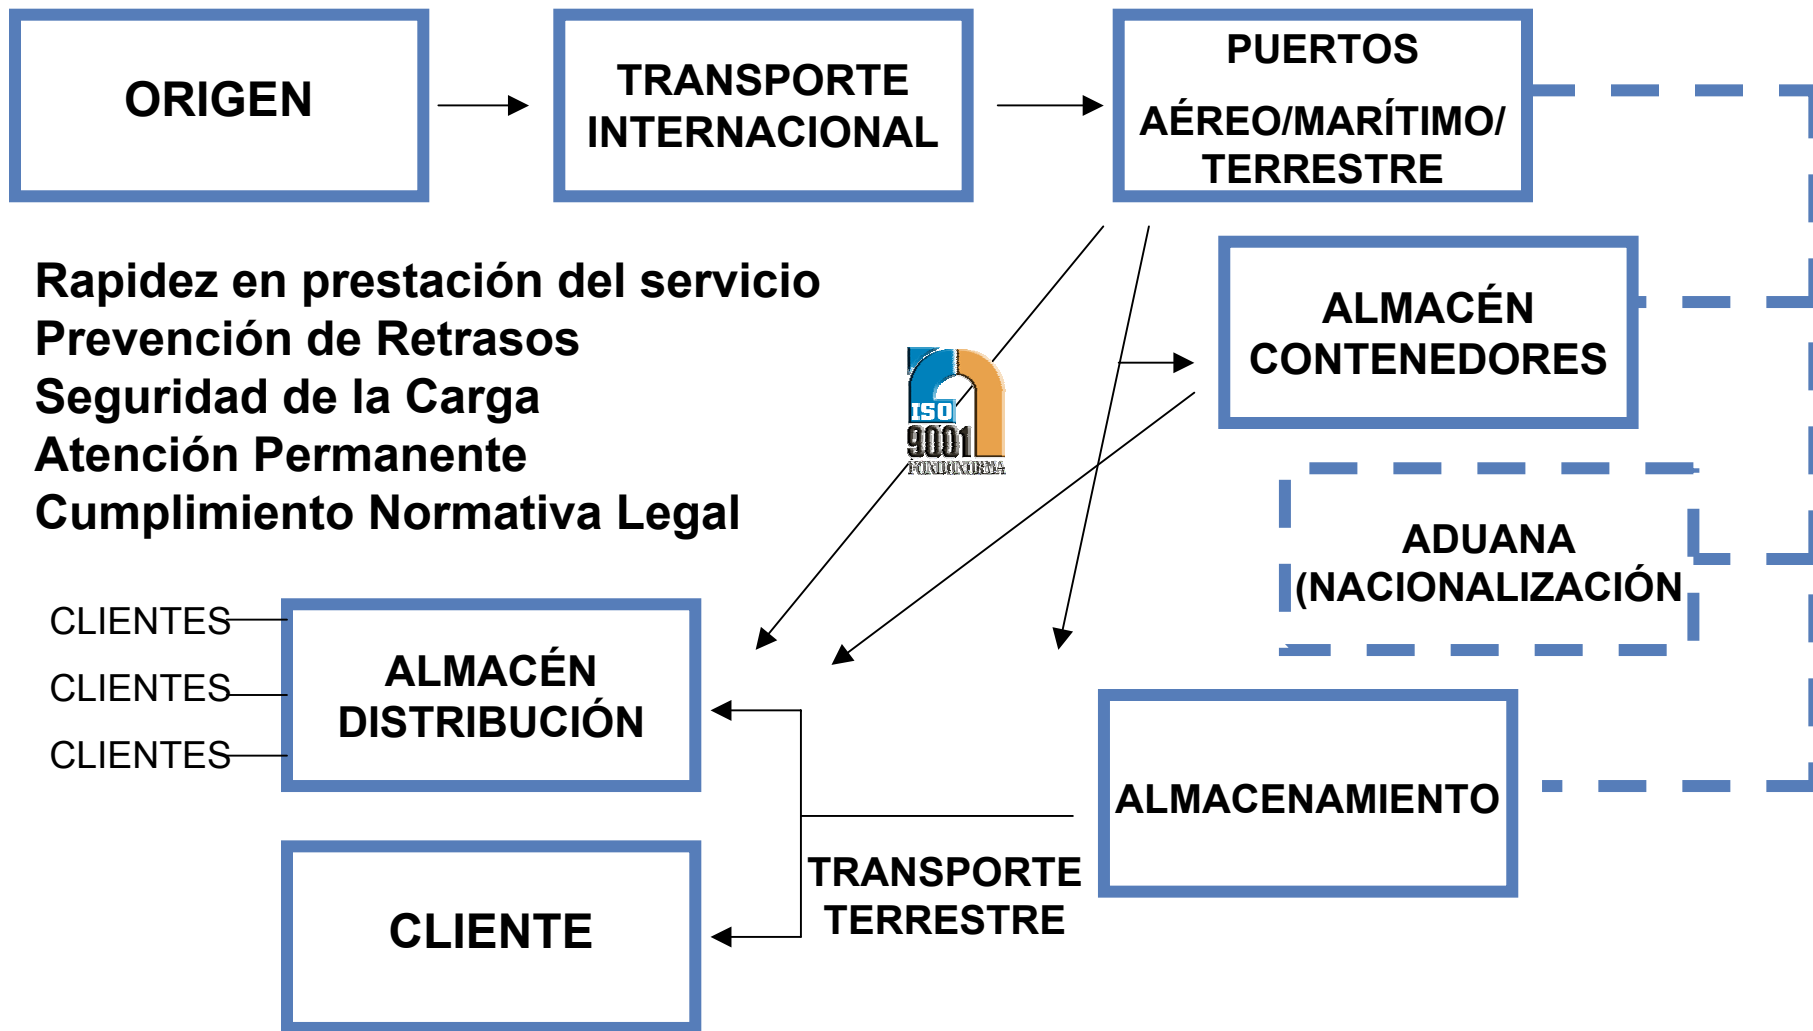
ORIGEN

TRANSPORTE INTERNACIONAL

PUERTOS

AÉREO/MARÍTIMO/ TERRESTRE

Rapidez en prestación del servicio
Prevención de Retrasos
Seguridad de la Carga
Atención Permanente
Cumplimiento Normativa Legal

ISO 9001 FONDONORMA

ALMACÉN CONTENEDORES

ADUANA (NACIONALIZACIÓN

CLIENTES
CLIENTES
CLIENTES

ALMACÉN DISTRIBUCIÓN

ALMACENAMIENTO

TRANSPORTE TERRESTRE

CLIENTE